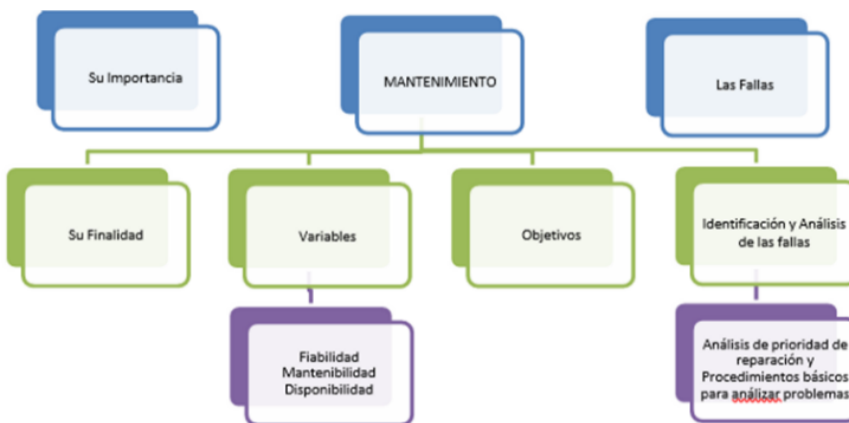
Su Importancia

MANTENIMIENTO

Las Fallas

Su Finalidad

Variables

Objetivos

Identificación y Análisis de las fallas

Fiabilidad
Mantenibilidad
Disponibilidad

Análisis de prioridad de reparación y Procedimientos básicos para análizar problemas